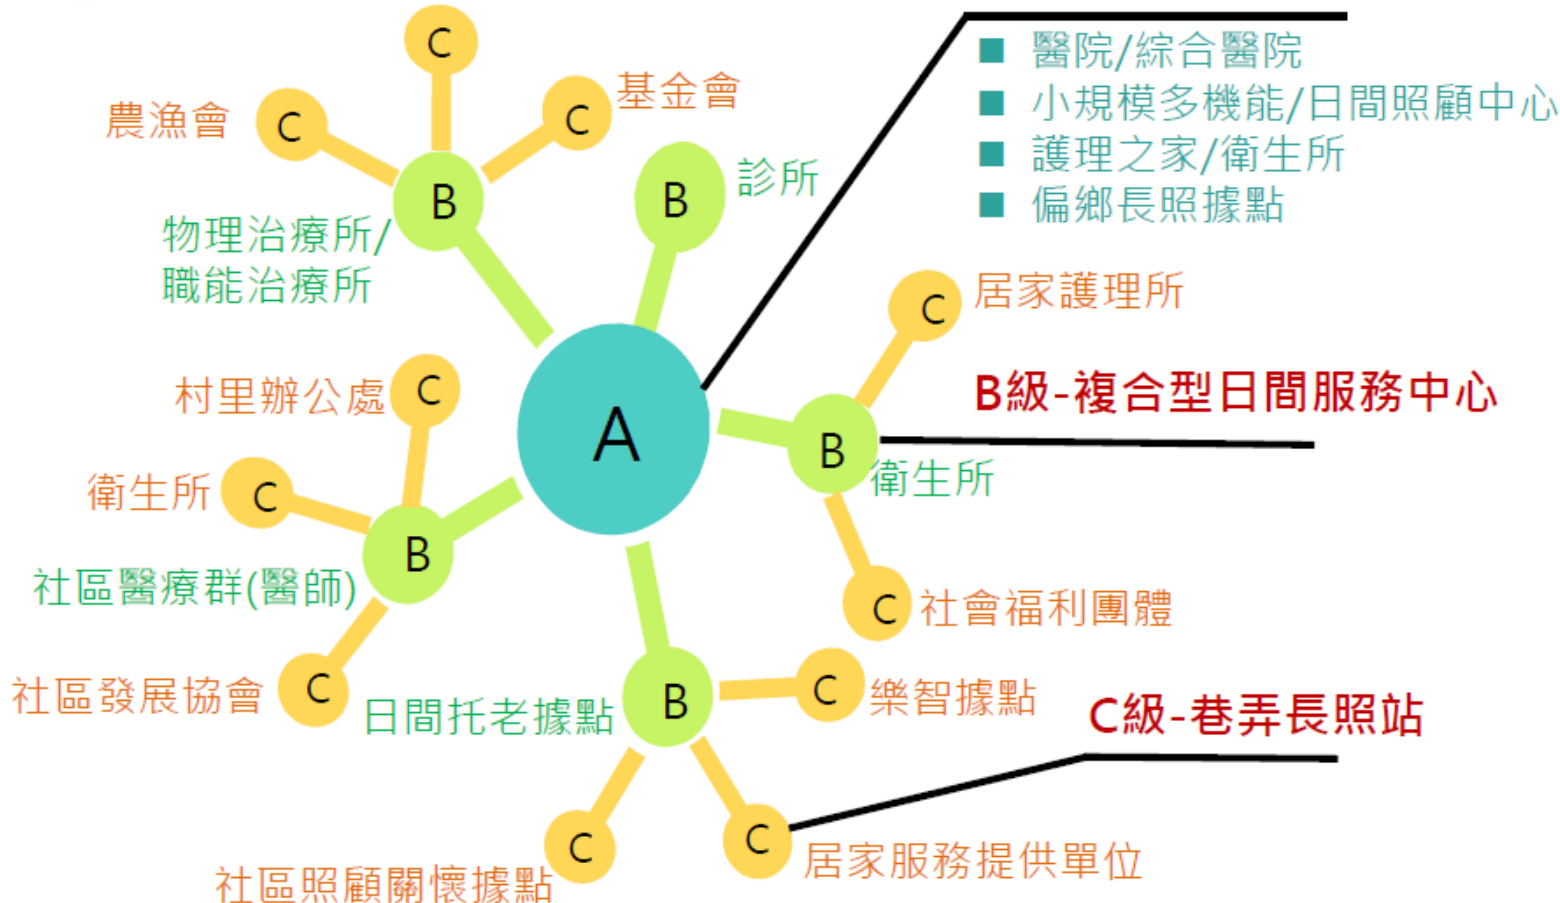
C
農漁會
C
基金會
C
B
B
診所
物理治療所/
職能治療所

醫院/綜合醫院
小規模多機能/日間照顧中心
護理之家/衛生所
偏鄉長照據點

C
居家護理所
B級-複合型日間服務中心

村里辦公處
C
衛生所
C
A
B
衛生所
B
社區醫療群(醫師)
C
社會福利團體
社區發展協會
C
日間托老據點
B
C
樂智據點
C級-巷弄長照站
C
C
社區照顧關懷據點
居家服務提供單位